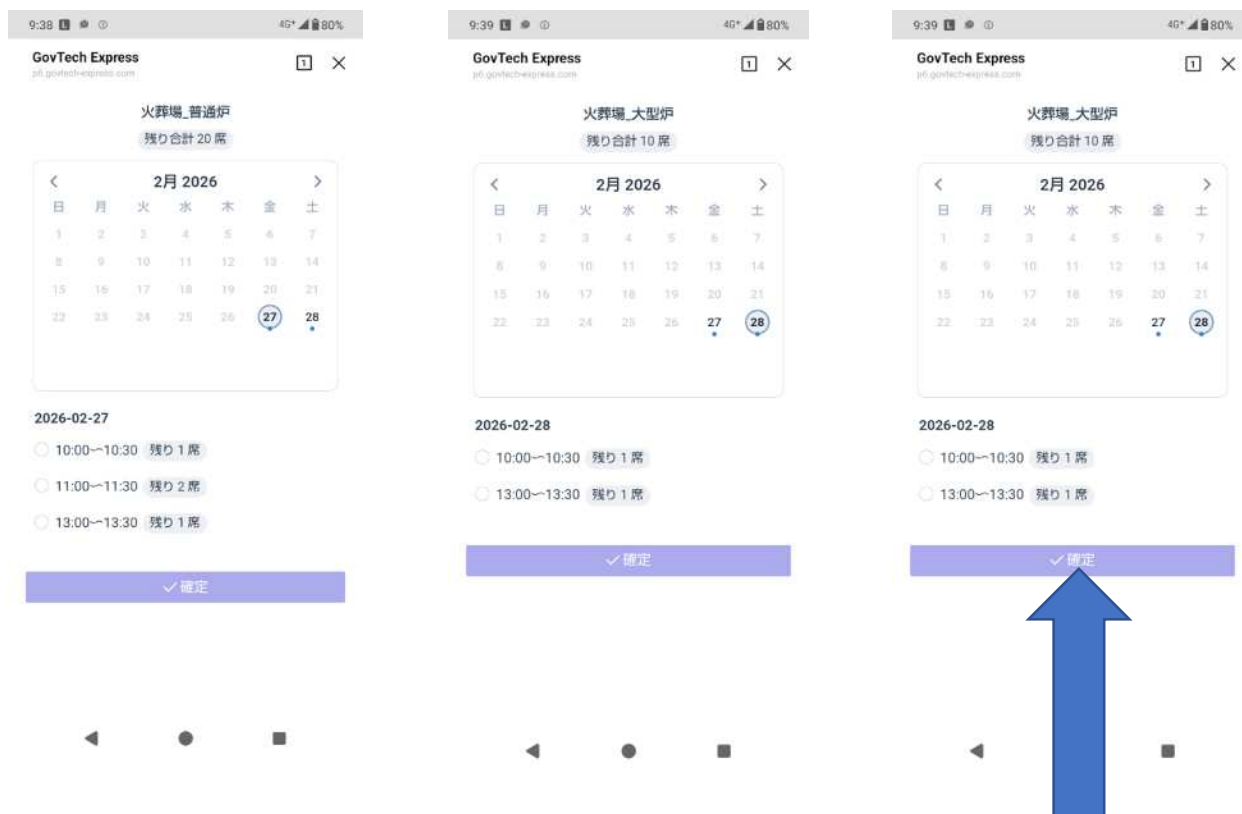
9:38 4G+ 80%

GovTech Express
p6.govtech-express.com

火葬場_普通炉
残り合計 20 席

2月 2026

| 日 | 月 | 火 | 水 | 木 | 金 | 土 |
|---|---|---|---|---|---|---|
| 1 | 2 | 3 | 4 | 5 | 6 | 7 |
| 8 | 9 | 10 | 11 | 12 | 13 | 14 |
| 15 | 16 | 17 | 18 | 19 | 20 | 21 |
| 22 | 23 | 24 | 25 | 26 | 27 | 28 |

2026-02-27

10:00~10:30 残り 1 席

11:00~11:30 残り 2 席

13:00~13:30 残り 1 席

✓確定

9:39 4G+ 80%

GovTech Express
p6.govtech-express.com

火葬場_大型炉
残り合計 10 席

2月 2026

| 日 | 月 | 火 | 水 | 木 | 金 | 土 |
|---|---|---|---|---|---|---|
| 1 | 2 | 3 | 4 | 5 | 6 | 7 |
| 8 | 9 | 10 | 11 | 12 | 13 | 14 |
| 15 | 16 | 17 | 18 | 19 | 20 | 21 |
| 22 | 23 | 24 | 25 | 26 | 27 | 28 |

2026-02-28

10:00~10:30 残り 1 席

13:00~13:30 残り 1 席

✓確定

9:39 4G+ 80%

GovTech Express
p6.govtech-express.com

火葬場_大型炉
残り合計 10 席

2月 2026

| 日 | 月 | 火 | 水 | 木 | 金 | 土 |
|---|---|---|---|---|---|---|
| 1 | 2 | 3 | 4 | 5 | 6 | 7 |
| 8 | 9 | 10 | 11 | 12 | 13 | 14 |
| 15 | 16 | 17 | 18 | 19 | 20 | 21 |
| 22 | 23 | 24 | 25 | 26 | 27 | 28 |

2026-02-28

10:00~10:30 残り 1 席

13:00~13:30 残り 1 席

✓確定